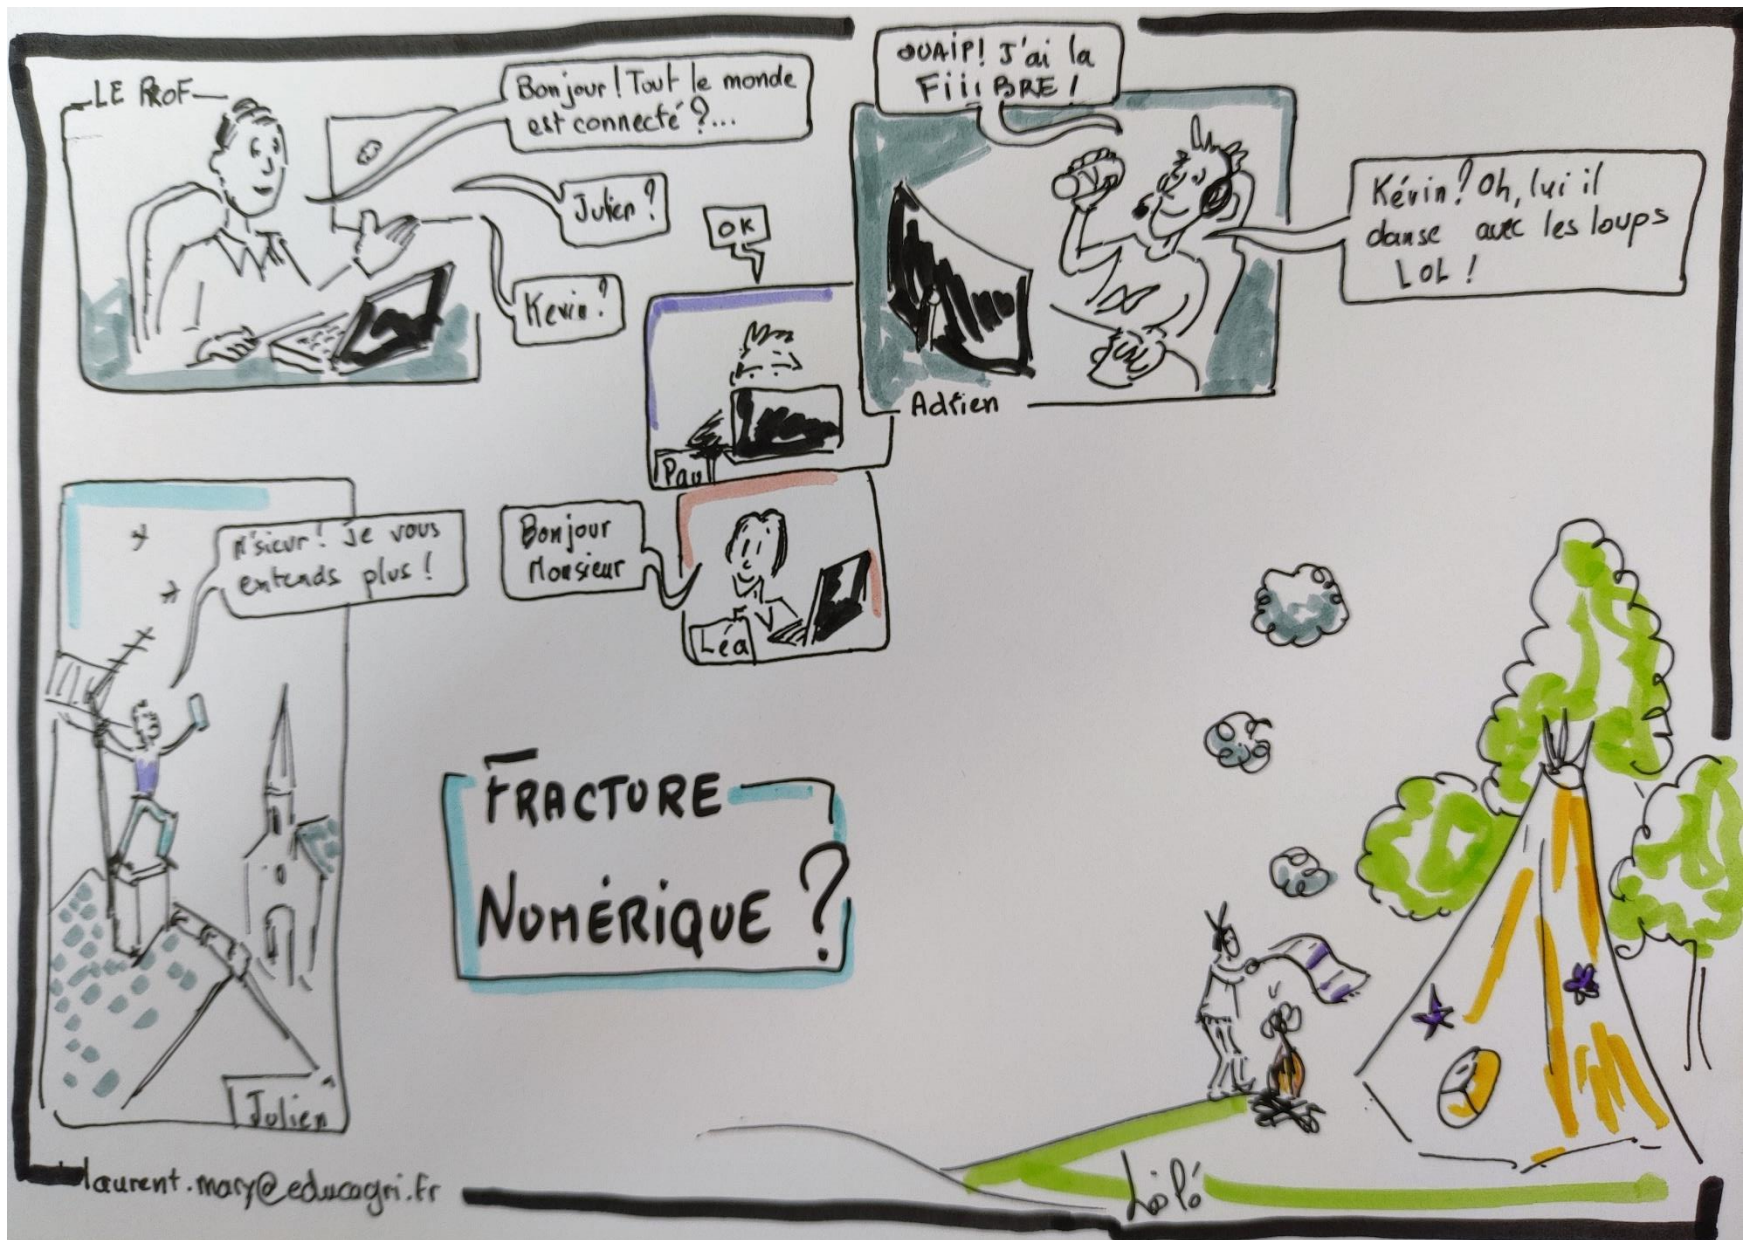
LE PROF

Bonjour ! Tout le monde est connecté ?...

Julien ?

Kevin ?

OK

Paul

OUAIP! J'ai la FIIIBRE !

Kévin ? Oh, lui il danse avec les loups LOL !

Adrien

M'sieur ! Je vous entends plus !

Julien

Bonjour Monsieur

Léa

FRACTURE NUMÉRIQUE ?

laurent.mary@educagri.fr

Lolo